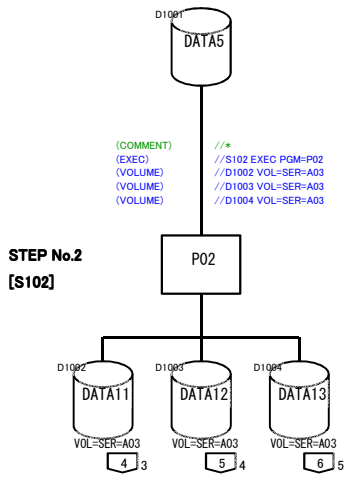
D1001
DATA5

(COMMENT) //*
(EXEC) //S102 EXEC PGM=P02
(VOLUME) //D1002 VOL=SER=A03
(VOLUME) //D1003 VOL=SER=A03
(VOLUME) //D1004 VOL=SER=A03

STEP No.2
[S102]

P02

D1002
DATA11
VOL=SER=A03
4 3

D1003
DATA12
VOL=SER=A03
5 4

D1004
DATA13
VOL=SER=A03
6 5